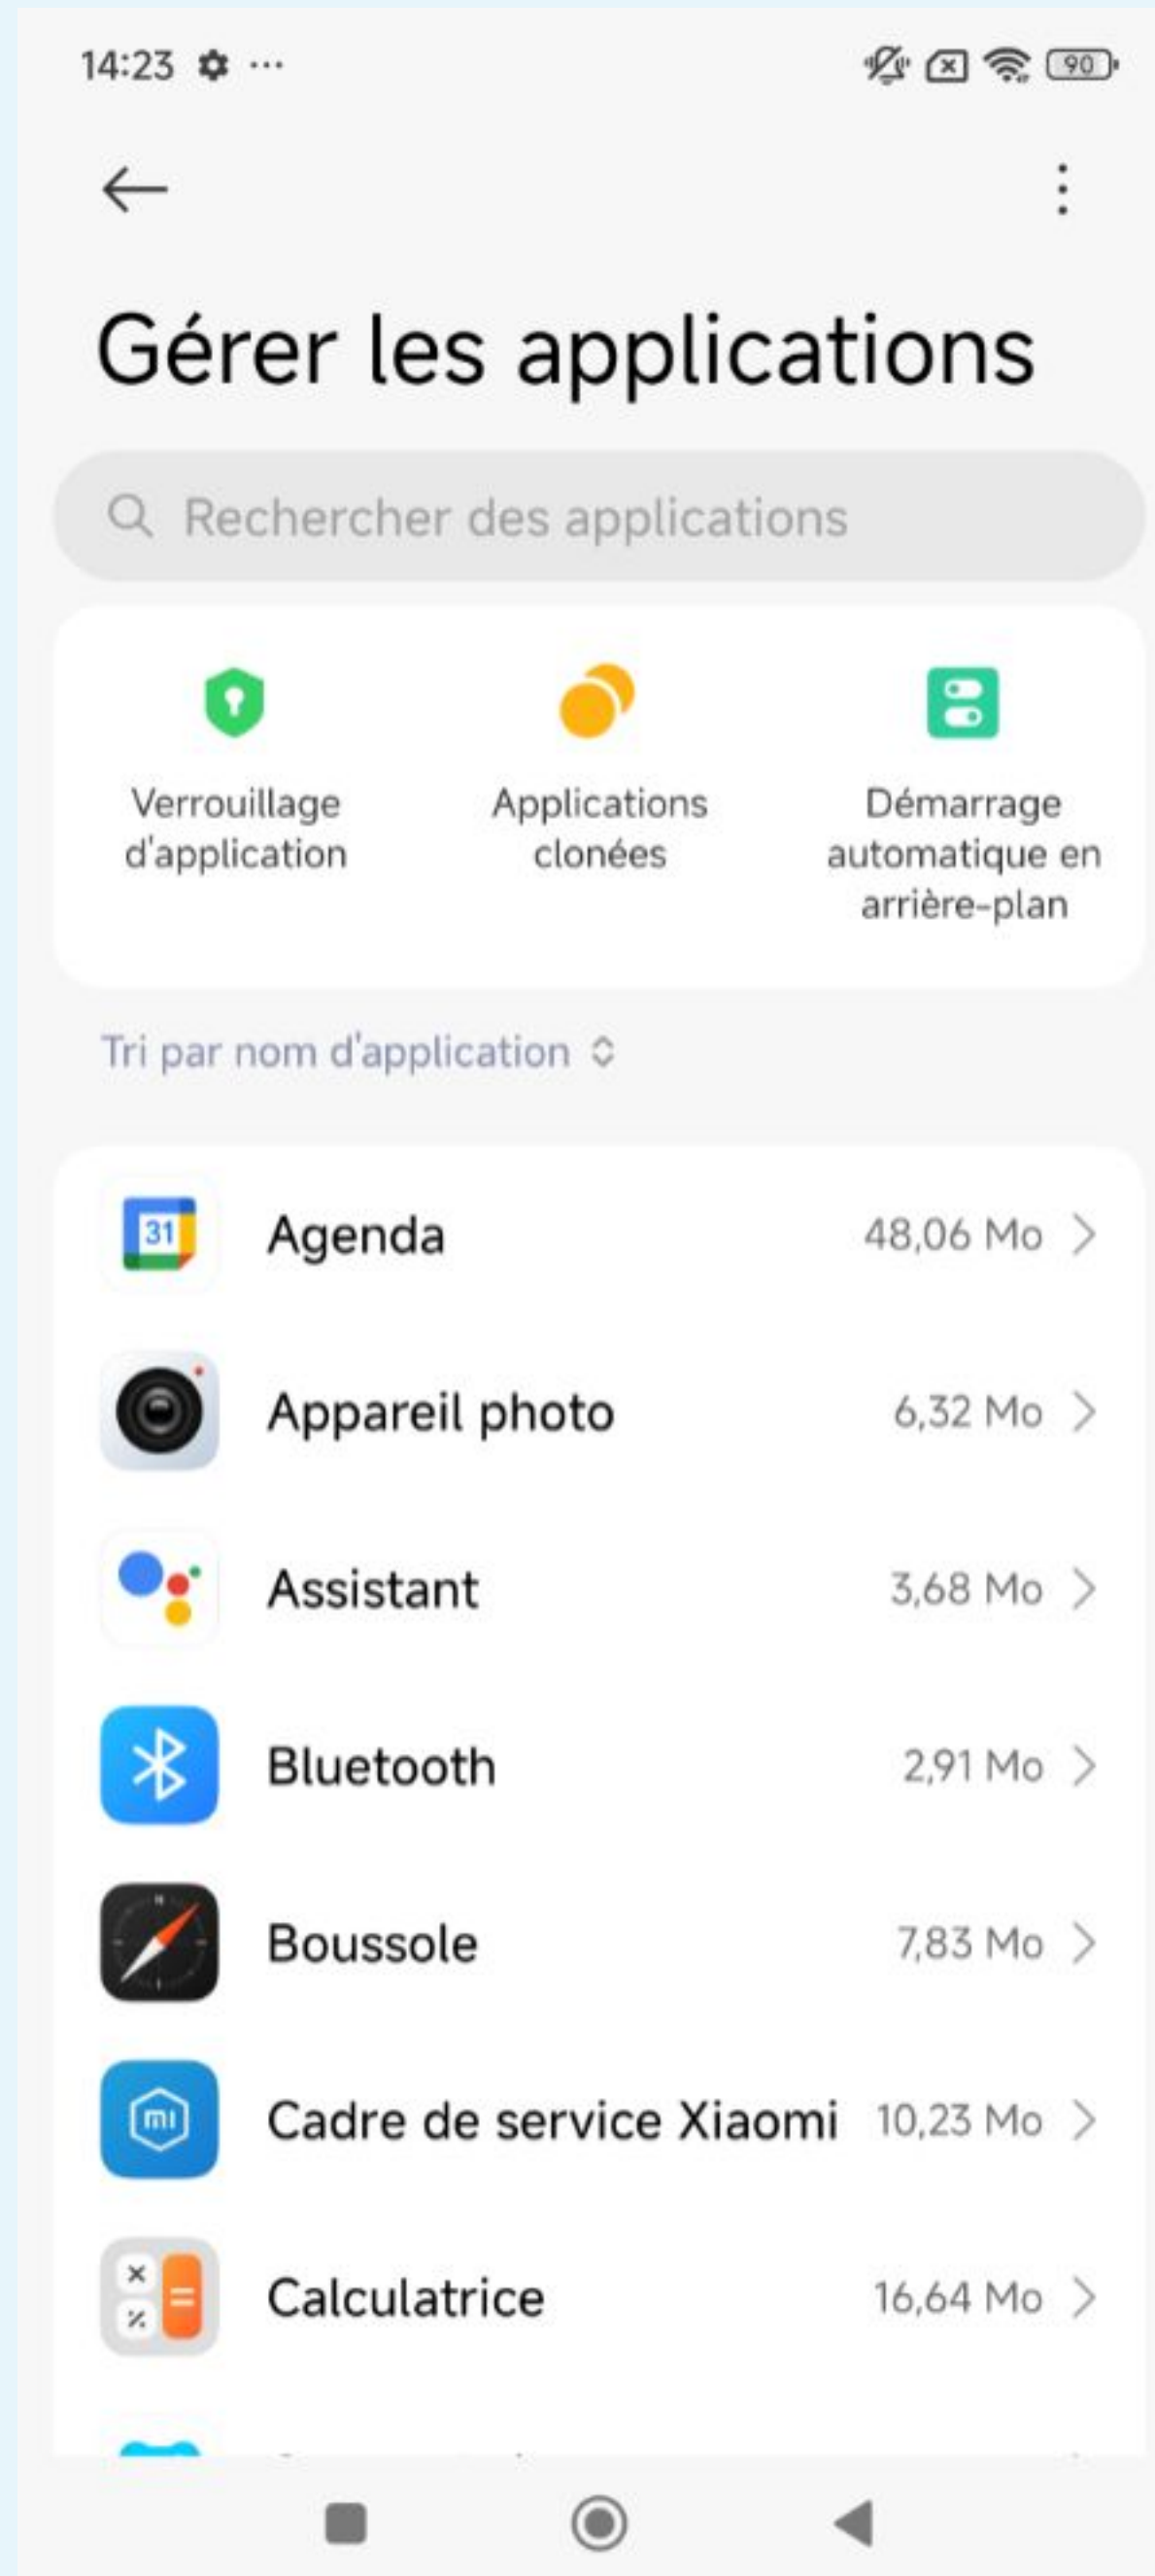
14:23 ···

90

Gérer les applications

Rechercher des applications

Verrouillage d'application

Applications clonées

Démarrage automatique en arrière-plan

Tri par nom d'application

31

Agenda 48,06 Mo

Appareil photo 6,32 Mo

Assistant 3,68 Mo

Bluetooth 2,91 Mo

Boussole 7,83 Mo

mi

Cadre de service Xiaomi 10,23 Mo

Calculatrice 16,64 Mo

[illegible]